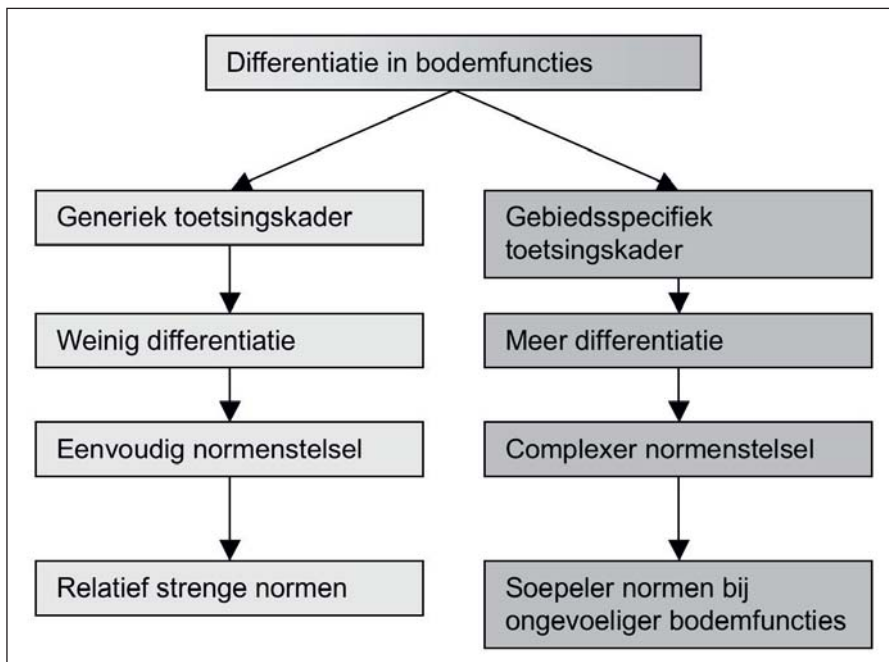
Differentiatie in bodemfuncties

Generiek toetsingskader

Weinig differentiatie

Eenvoudig normenstelsel

Relatief strenge normen

Gebiedsspecifiek toetsingskader

Meer differentiatie

Complexer normenstelsel

Soepeler normen bij ongevoeliger bodemfuncties